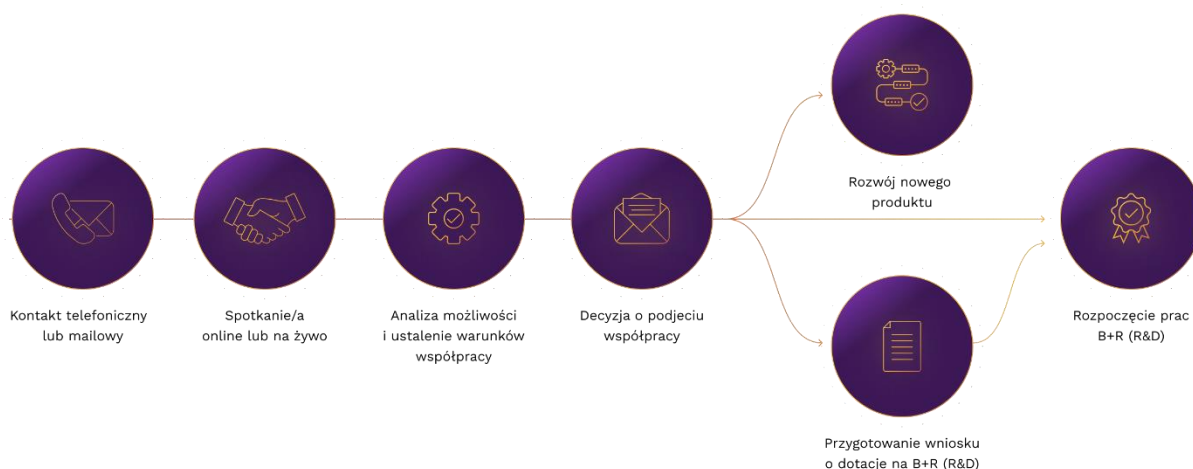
Kontakt telefoniczny lub mailowy

Spotkanie/a online lub na żywo

Analiza możliwości i ustalenie warunków współpracy

Decyzja o podjeciu współpracy

Rozwój nowego produktu

Przygotowanie wniosku o dotacje na B+R (R&D)

Rozpoczęcie prac B+R (R&D)